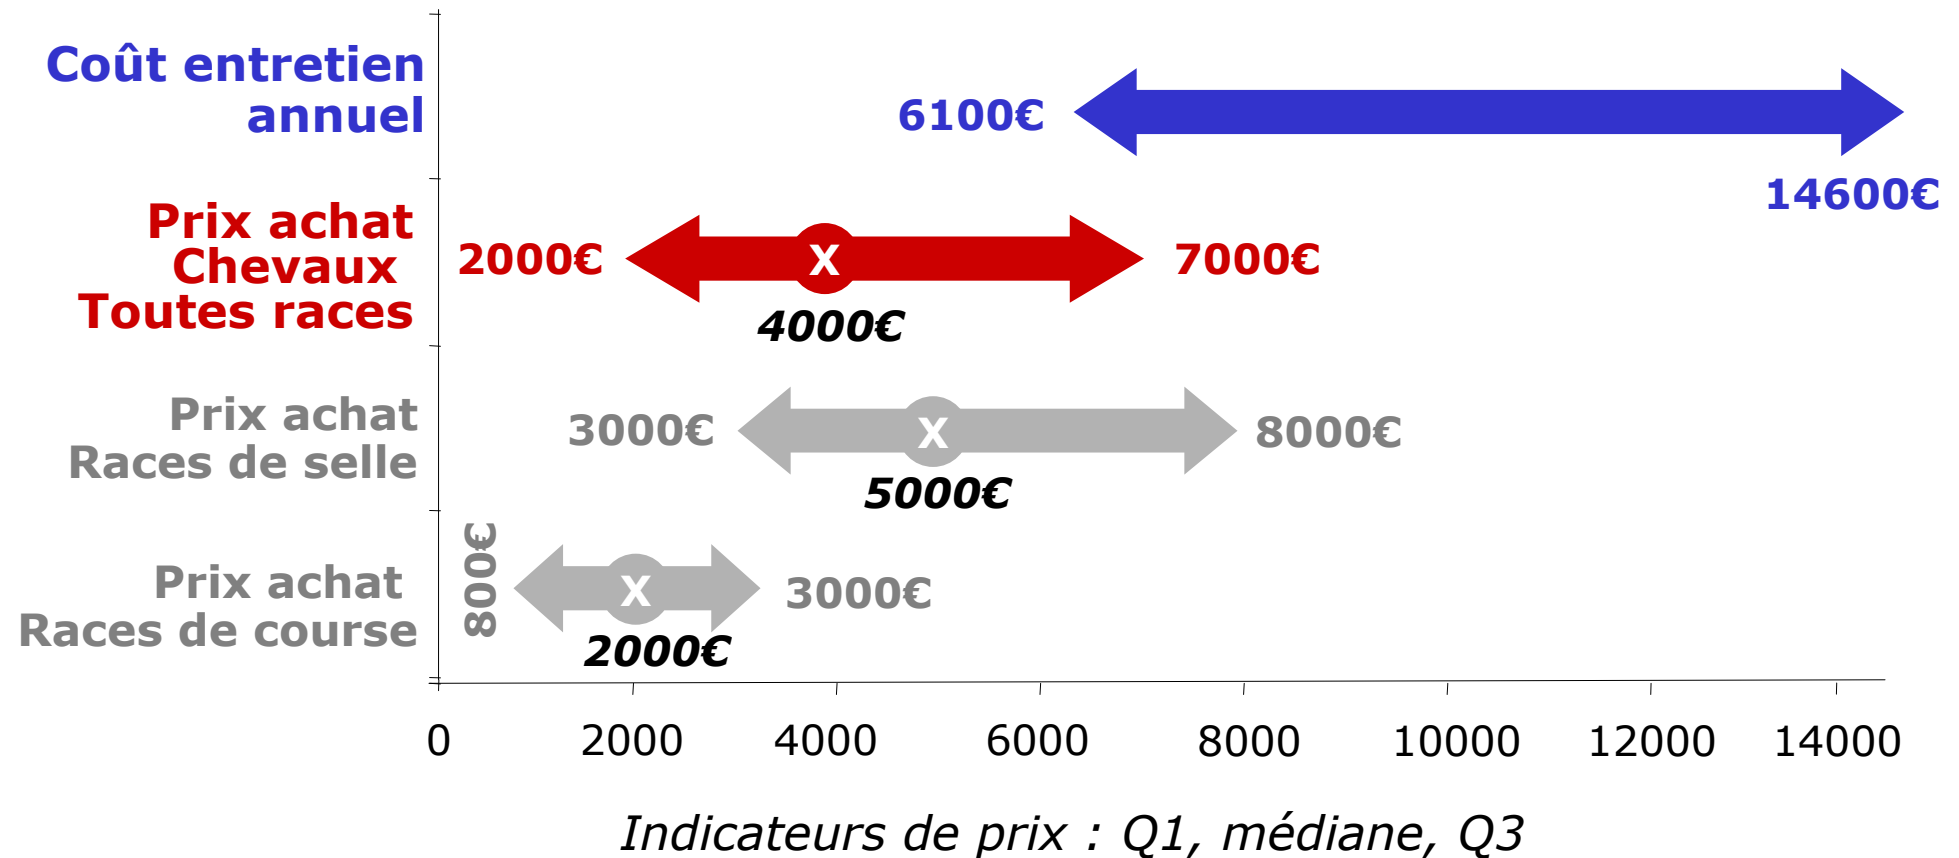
Coût entretien annuel

6100€

14600€

Prix achat Chevaux Toutes races

2000€

X

7000€

4000€

Prix achat Races de selle

3000€

X

8000€

5000€

Prix achat Races de course

800€

X

3000€

2000€

0 2000 4000 6000 8000 10000 12000 14000

Indicateurs de prix : Q1, médiane, Q3